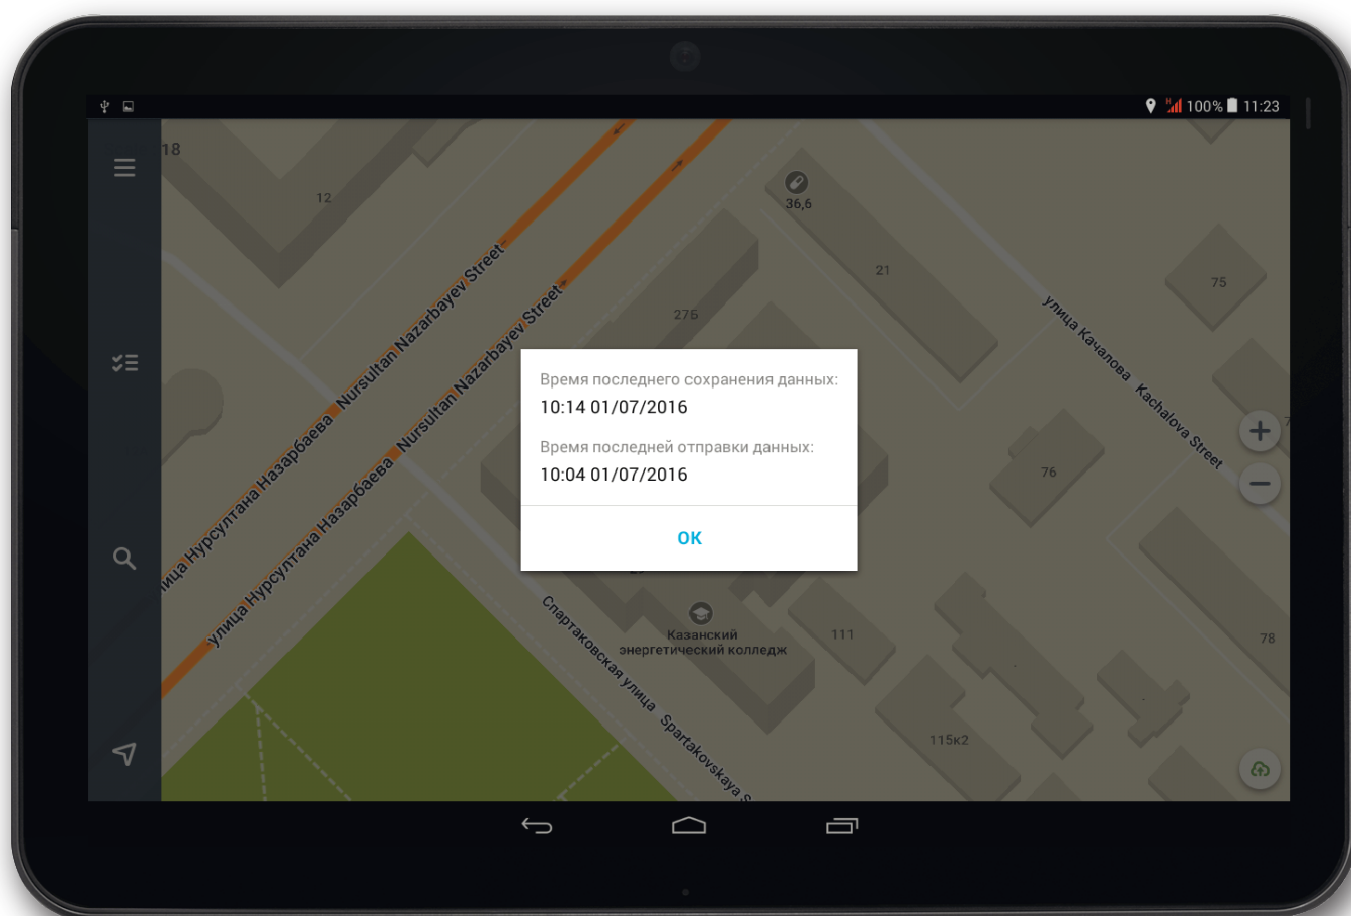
100% 11:23

18
12
36,6
21
75
27б
улица Нурсултана Назарбаева Nursultan Nazarbayev Street
улица Нурсултана Назарбаева Nursultan Nazarbayev Street
улица Качалова Kachalova Street
76
Спартаковская улица Spartakovskaya S
Казанский энергетический колледж
111
115к2
78

Время последнего сохранения данных:
10:14 01/07/2016

Время последней отправки данных:
10:04 01/07/2016

OK